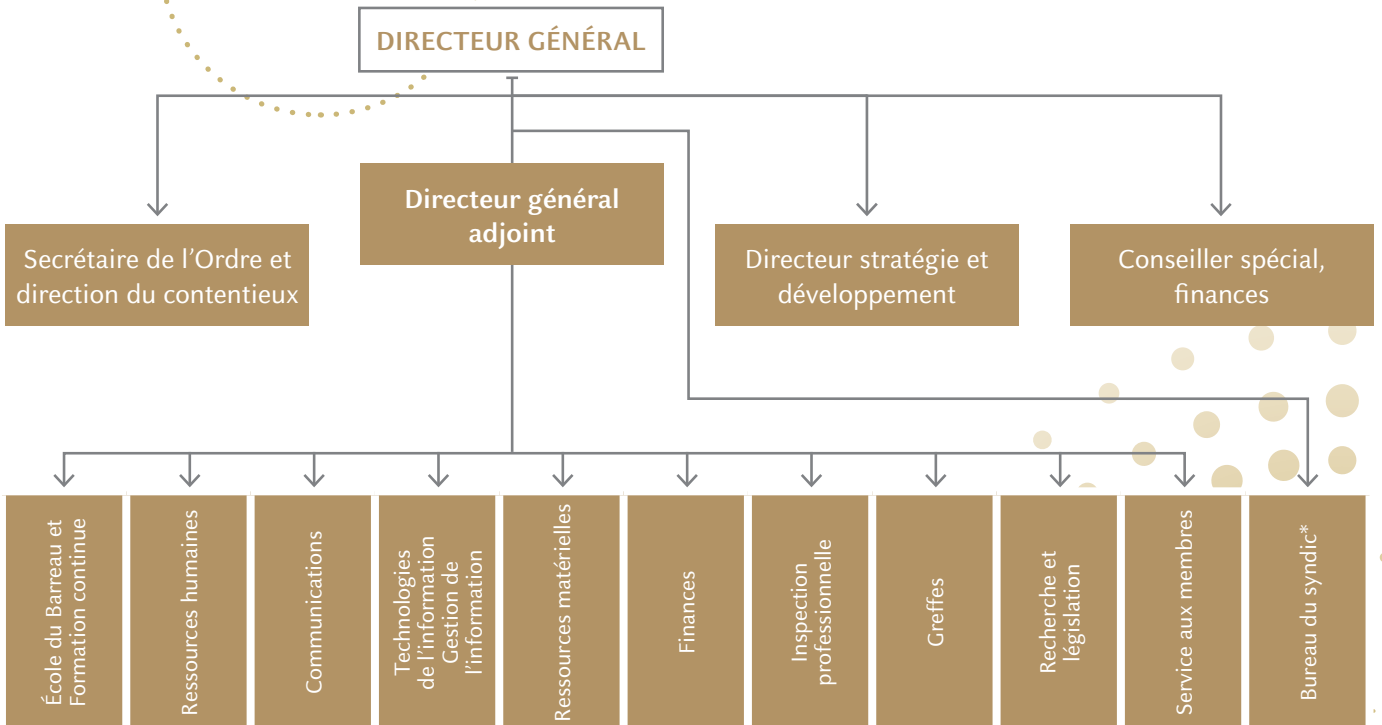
DIRECTEUR GÉNÉRAL

Directeur général adjoint

Secrétaire de l'Ordre et direction du contentieux

Directeur stratégie et développement

Conseiller spécial, finances

École du Barreau et Formation continue

Ressources humaines

Communications

Technologies de l'information Gestion de l'information

Ressources matérielles

Finances

Inspection professionnelle

Greffes

Recherche et législation

Service aux membres

Bureau du syndic*